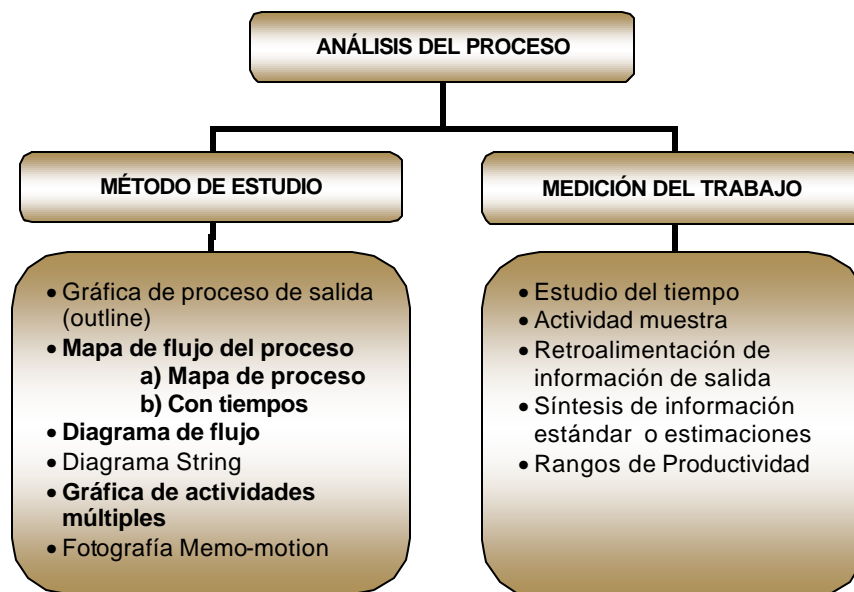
ANÁLISIS DEL PROCESO

MÉTODO DE ESTUDIO

MEDICIÓN DEL TRABAJO

• Gráfica de proceso de salida (outline)
• **Mapa de flujo del proceso**
**a) Mapa de proceso**
**b) Con tiempos**
• **Diagrama de flujo**
• Diagrama String
• **Gráfica de actividades múltiples**
• Fotografía Memo-motion

• Estudio del tiempo
• Actividad muestra
• Retroalimentación de información de salida
• Síntesis de información estándar o estimaciones
• Rangos de Productividad